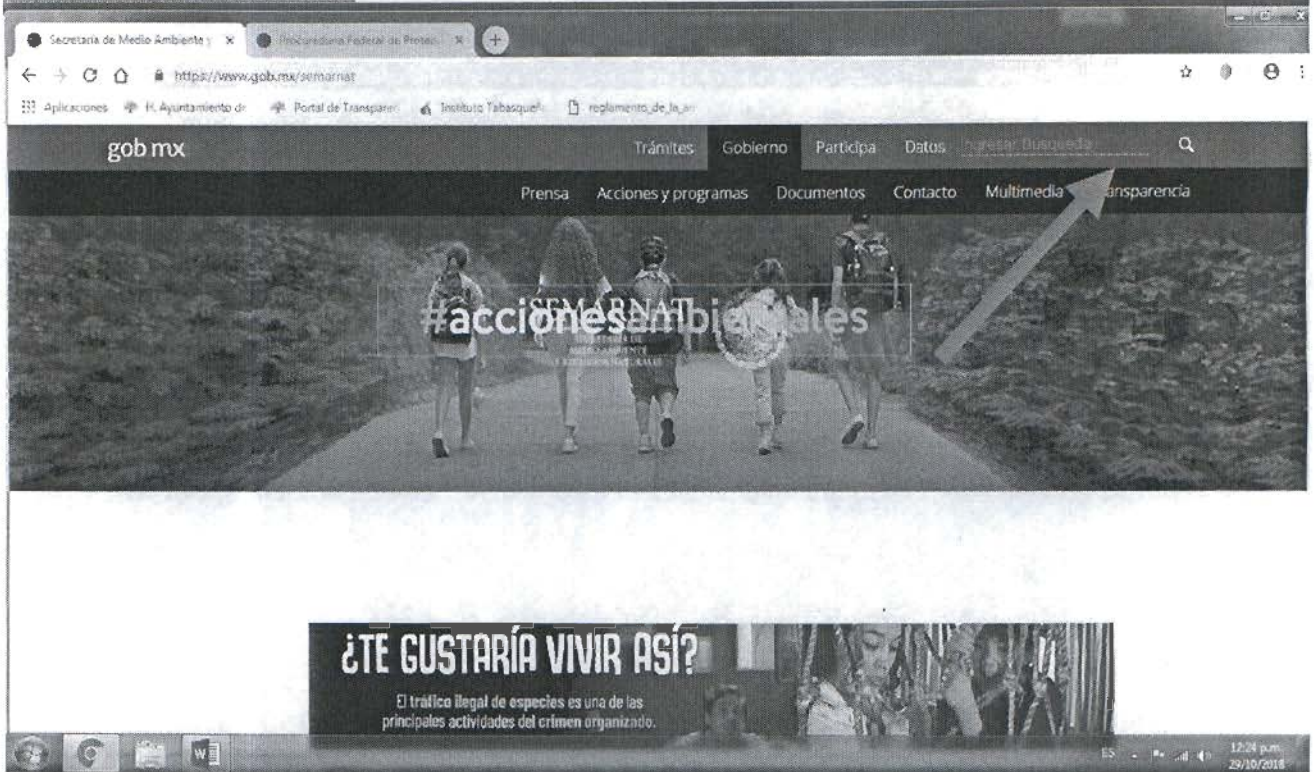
Secretaría de Medio Ambiente y ×
Procuraduría Federal de Protec ×
https://www.gob.mx/semarnat
Aplicaciones
H. Ayuntamiento de
Portal de Transparen
Instituto Tabasqueñ
reglamento_de_la_ar
gob mx
Trámites
Gobierno
Participa
Datos
Ingresar Búsqueda
Prensa
Acciones y programas
Documentos
Contacto
Multimedia
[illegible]nsparencia
SEMARNAT
#accionesambientales
¿TE GUSTARÍA VIVIR ASÍ?
El tráfico ilegal de especies es una de las principales actividades del crimen organizado.
ES
12:24 p.m.
29/10/2018